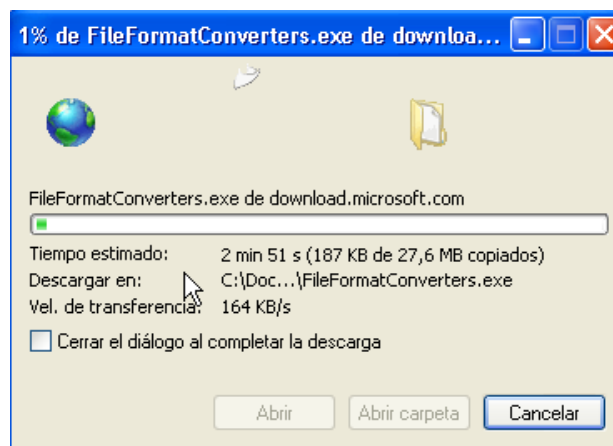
1% de FileFormatConverters.exe de downloa...

FileFormatConverters.exe de download.microsoft.com

Tiempo estimado: 2 min 51 s (187 KB de 27,6 MB copiados)
Descargar en: C:\Doc...\FileFormatConverters.exe
Vel. de transferencia: 164 KB/s

Cerrar el diálogo al completar la descarga

Abrir
Abrir carpeta
Cancelar